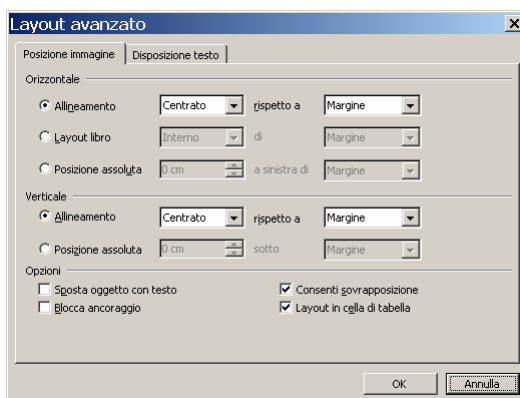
Layout avanzato

Posizione immagine | Disposizione testo

Orizzontale

Allineamento | Centrato | rispetto a | Margine

Layout libro | Interno | di | Margine

Posizione assoluta | 0 cm | a sinistra di | Margine

Verticale

Allineamento | Centrato | rispetto a | Margine

Posizione assoluta | 0 cm | sotto | Margine

Opzioni

Sposta oggetto con testo

Blocca ancoraggio

Consenti sovrapposizione

Layout in cella di tabella

OK

Annulla